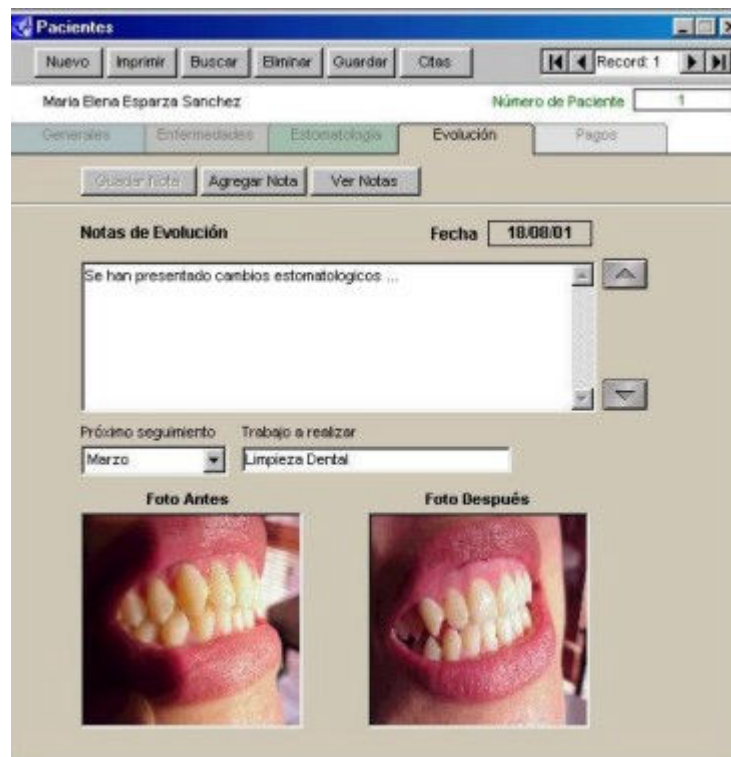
Pacientes

Nuevo | Imprimir | Buscar | Eliminar | Guardar | Citas | Record: 1

Maria Elena Esparza Sanchez | Número de Paciente | 1

Generales | Enfermedades | Estomatologia | Evolución | Pagos

Guardar Nota | Agregar Nota | Ver Notas

Notas de Evolución | Fecha | 18/08/01

Se han presentado cambios estomatologicos ...

Próximo seguimiento | Trabajo a realizar

Marzo | Limpieza Dental

Foto Antes | Foto Después